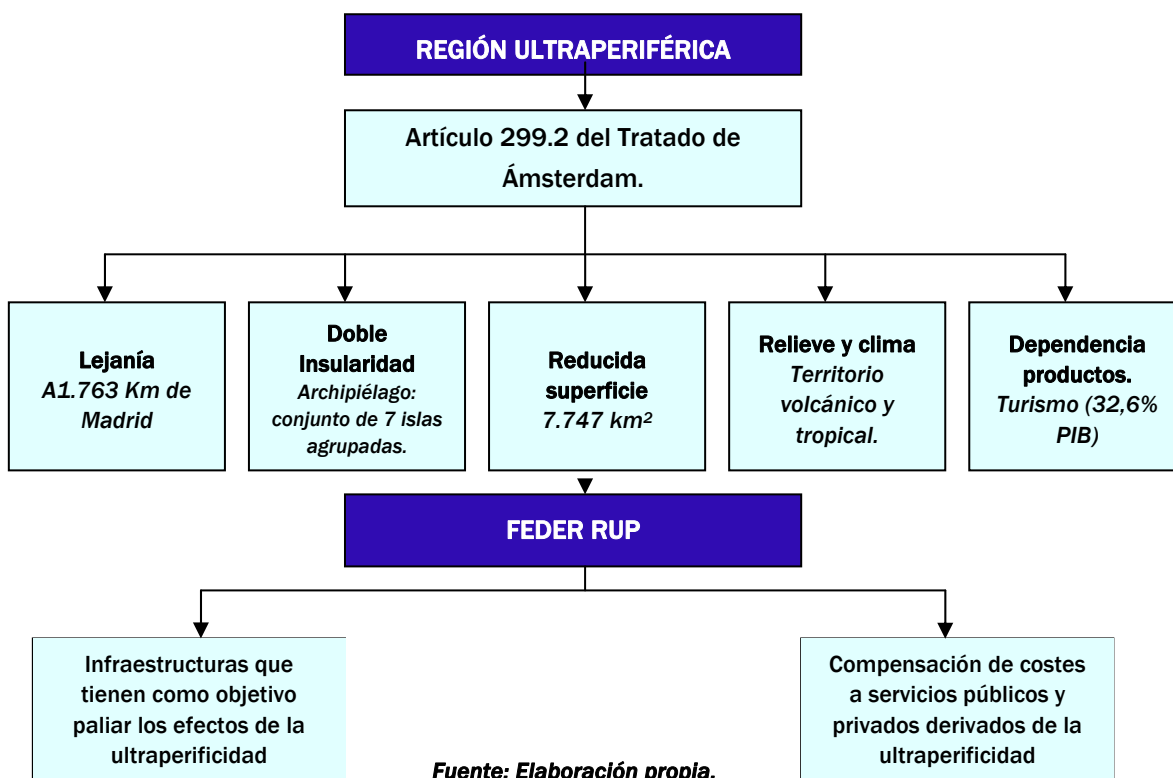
REGIÓN ULTRAPERIFÉRICA

Artículo 299.2 del Tratado de Ámsterdam.

Lejanía
A1.763 Km de Madrid

Doble Insularidad
Archipiélago: conjunto de 7 islas agrupadas.

Reducida superficie
7.747 km²

Relieve y clima
Territorio volcánico y tropical.

Dependencia productos.
Turismo (32,6% PIB)

FEDER RUP

Infraestructuras que tienen como objetivo paliar los efectos de la ultraperificidad

Compensación de costes a servicios públicos y privados derivados de la ultraperificidad

Fuente: Elaboración propia.